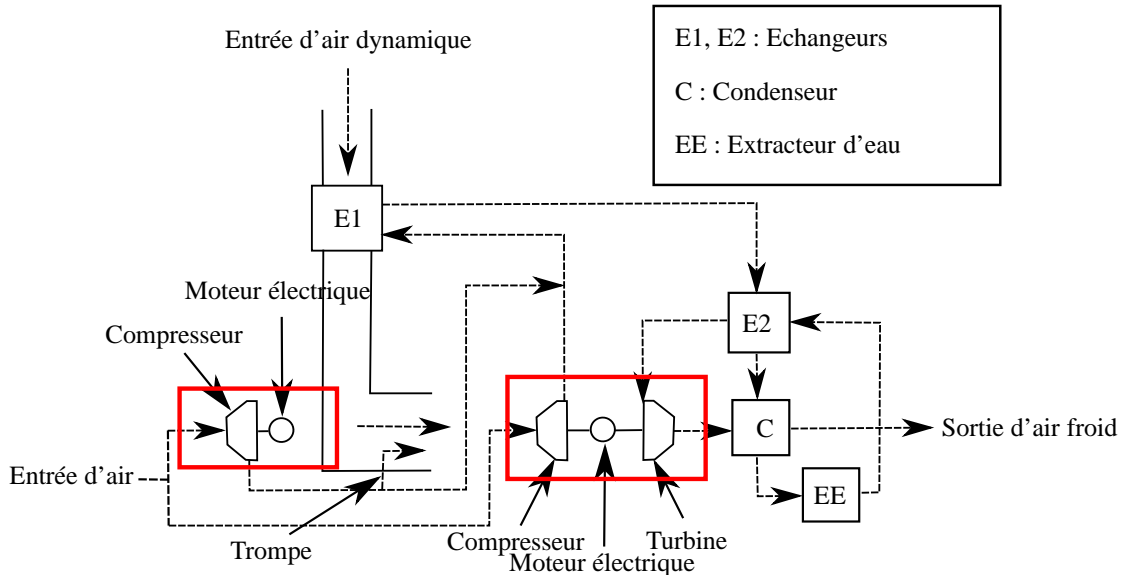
E1, E2 : Echangeurs

C : Condenseur

EE : Extracteur d'eau

Entrée d'air dynamique

E1

Moteur électrique

Compresseur

E2

C

Sortie d'air froid

Entrée d'air

EE

Trompe

Compresseur

Moteur électrique

Turbine